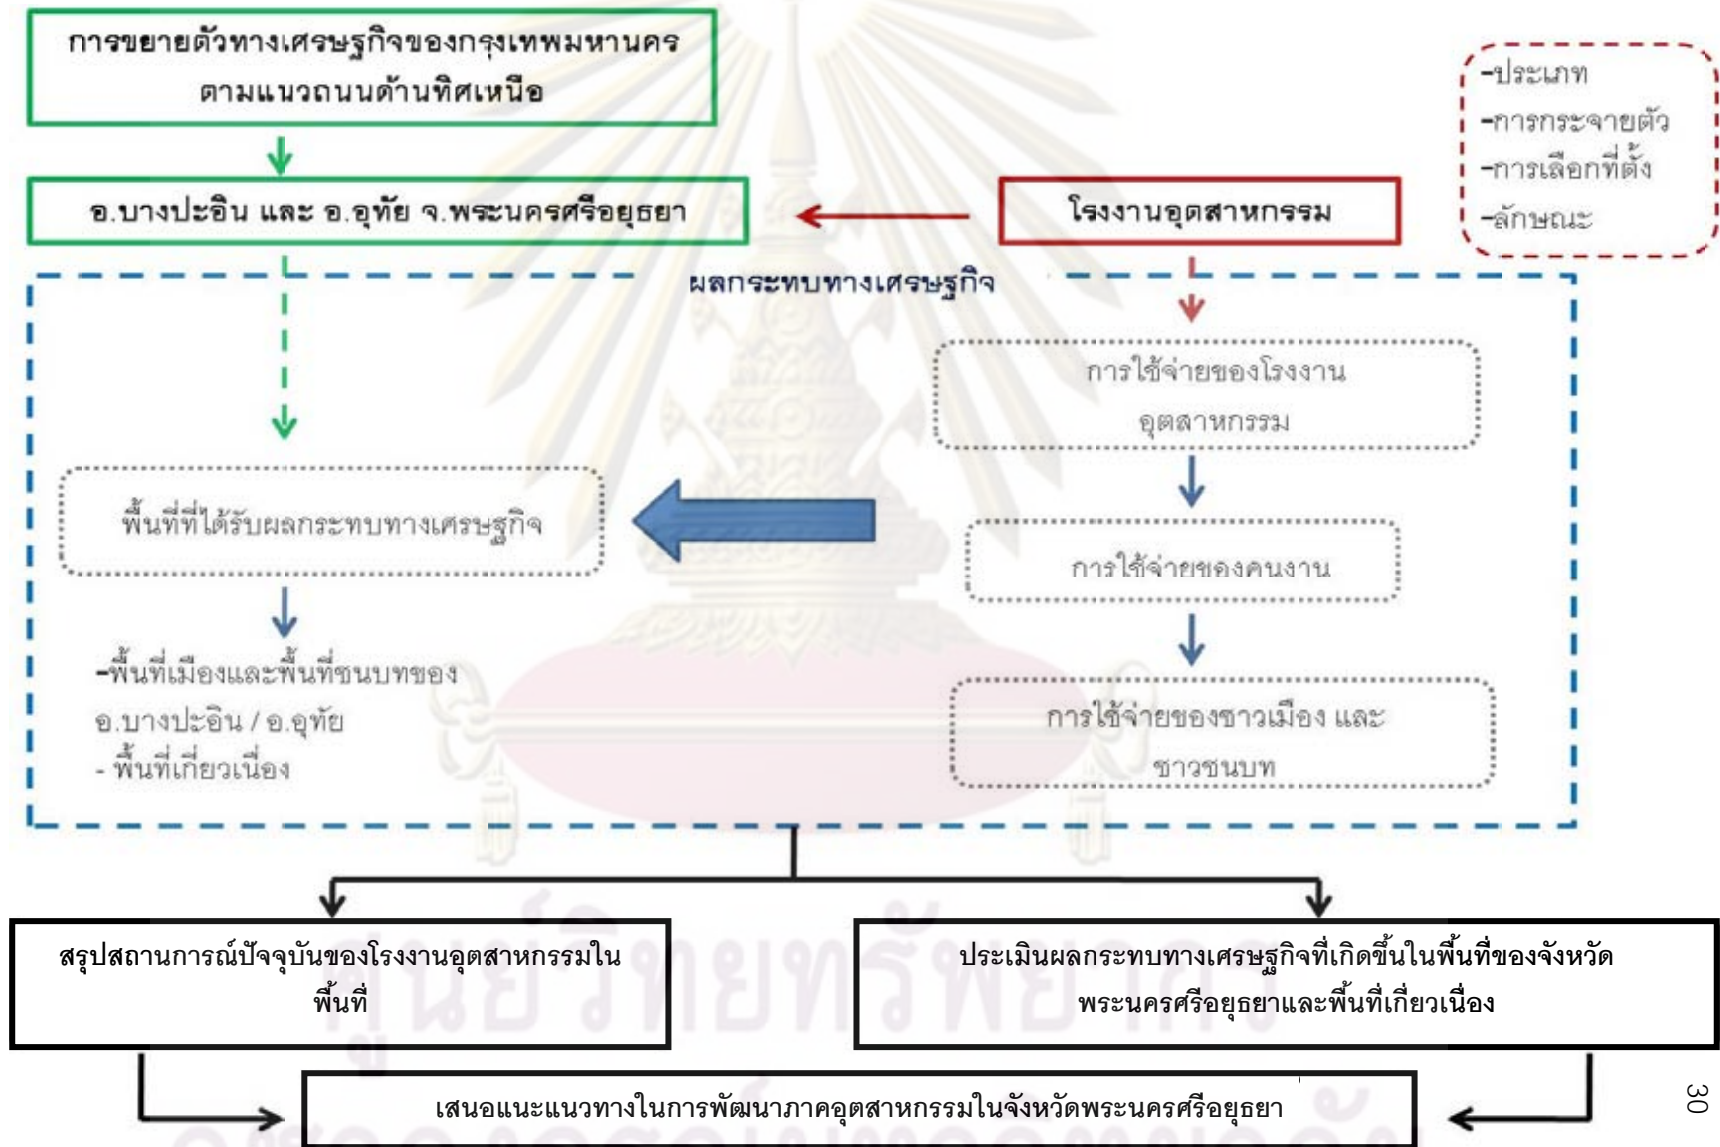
การขยายตัวทางเศรษฐกิจของกรุงเทพมหานคร ตามแนวถนนด้านทิศเหนือ

-ประเภท
-การกระจายตัว
-การเลือกที่ตั้ง
-ลักษณะ

อ.บางปะอิน และ อ.อุทัย จ.พระนครศรีอยุธยา

โรงงานอุตสาหกรรม

ผลกระทบทางเศรษฐกิจ

การใช้จ่ายของโรงงานอุตสาหกรรม

พื้นที่ที่ได้รับผลกระทบทางเศรษฐกิจ

การใช้จ่ายของคนงาน

-พื้นที่เมืองและพื้นที่ชนบทของ อ.บางปะอิน / อ.อุทัย
- พื้นที่เกี่ยวเนื่อง

การใช้จ่ายของชาวเมือง และ ชาวชนบท

สรุปสถานการณ์ปัจจุบันของโรงงานอุตสาหกรรมในพื้นที่

ประเมินผลกระทบทางเศรษฐกิจที่เกิดขึ้นในพื้นที่ของจังหวัดพระนครศรีอยุธยาและพื้นที่เกี่ยวเนื่อง

เสนอแนะแนวทางในการพัฒนาภาคอุตสาหกรรมในจังหวัดพระนครศรีอยุธยา

30